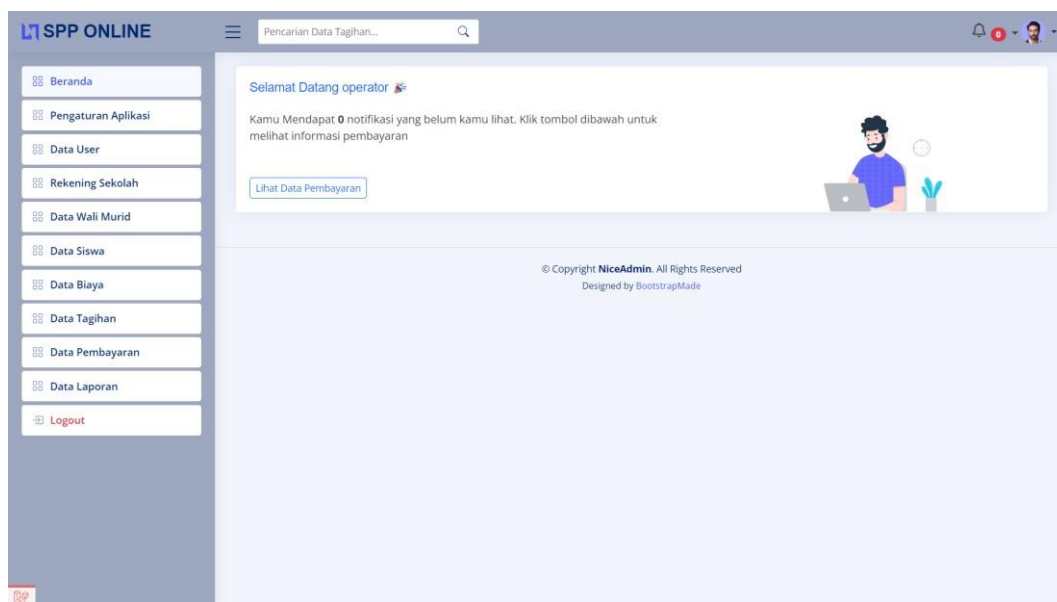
SPP ONLINE

Pencarian Data Tagihan...

0

Beranda
Pengaturan Aplikasi
Data User
Rekening Sekolah
Data Wali Murid
Data Siswa
Data Biaya
Data Tagihan
Data Pembayaran
Data Laporan
Logout

Selamat Datang operator

Kamu Mendapat **0** notifikasi yang belum kamu lihat. Klik tombol dibawah untuk melihat informasi pembayaran

Lihat Data Pembayaran

© Copyright **NiceAdmin**. All Rights Reserved
Designed by BootstrapMade